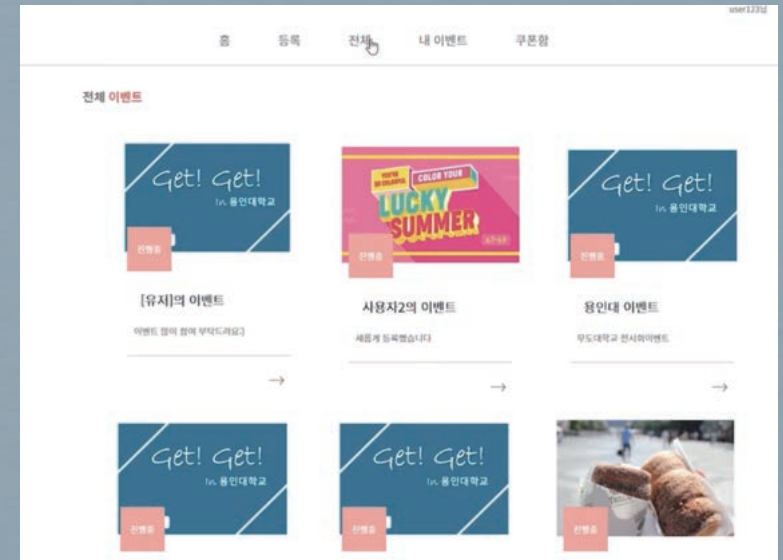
user123님

홈 등록 전체 내 이벤트 쿠폰함

전체 이벤트

Get! Get!
In 용인대학교
진행중

[유지]의 이벤트

이벤트 많이 참여 부탁드려요:)

→

YOU'RE SO COLORFUL COLOR YOUR
LUCKY SUMMER
진행중

사용자2의 이벤트

새롭게 등록했습니다

→

Get! Get!
In 용인대학교
진행중

용인대 이벤트

무도대학교 전시회이벤트

→

Get! Get!
In 용인대학교
진행중

Get! Get!
In 용인대학교
진행중

진행중